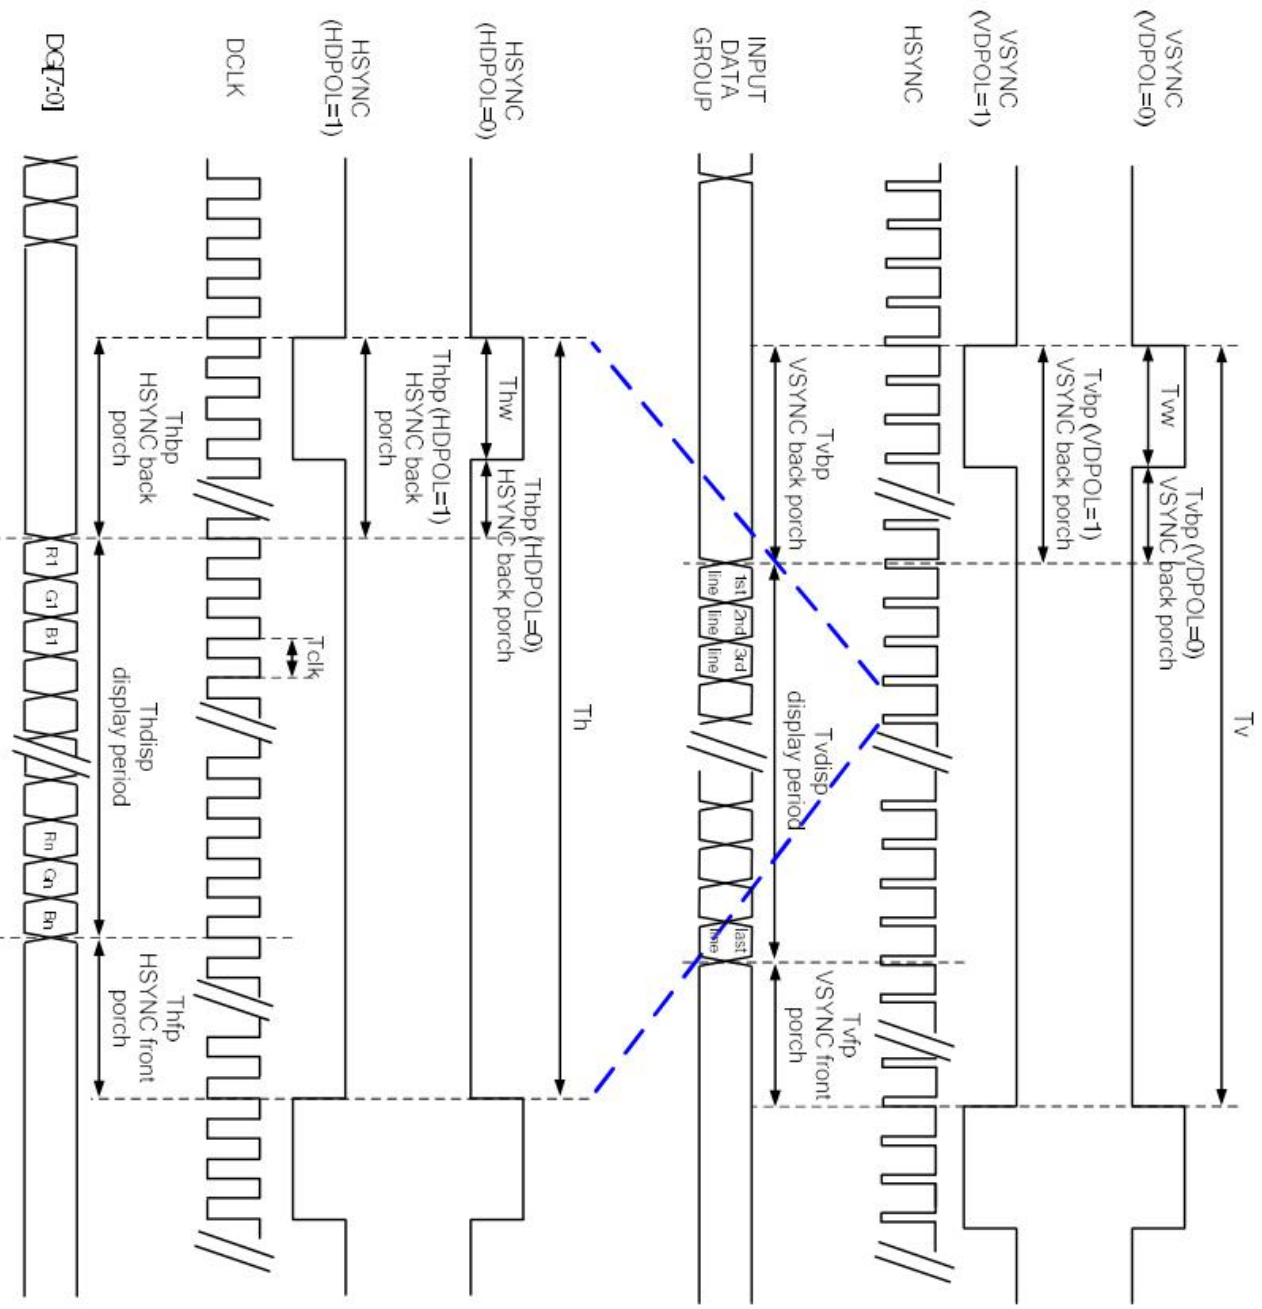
VSYNC (VDPOL=0)

VSYNC (VDPOL=1)

HSYNC

INPUT DATA GROUP

HSYNC (HDPOL=0)

HSYNC (HDPOL=1)

DCLK

DG[7:0]

Tv

Tvw

Tvbp (VDPOL=0) VSYNC back porch

Tvbp (VDPOL=1) VSYNC back porch

Tvbp VSYNC back porch

Tvdisp display period

Tvfp VSYNC front porch

1st line

2nd line

3rd line

last line

Th

Thw

Thbp (HDPOL=0) HSYNC back porch

Thbp (HDPOL=1) HSYNC back porch

Thbp HSYNC back porch

Tclk

Thdisp display period

Thfp HSYNC front porch

R1

G1

B1

Rn

Gn

Bn